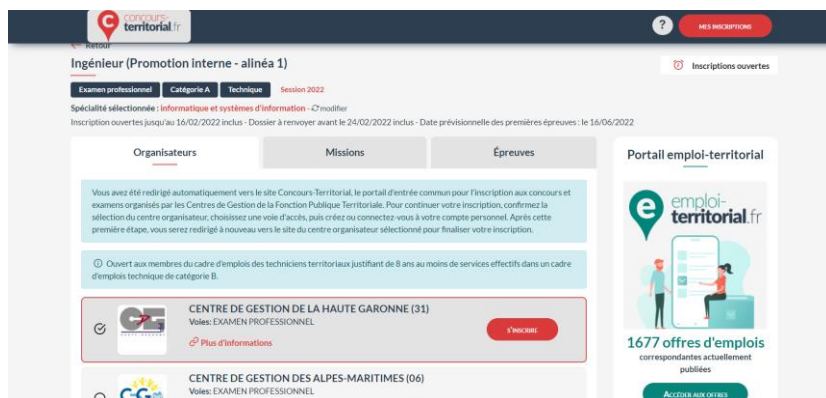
concours-territorial.fr

?

MES INSCRIPTIONS

← Retour

Ingénieur (Promotion interne - alinéa 1)

Inscriptions ouvertes

Examen professionnel | Catégorie A | Technique | Session 2022

Spécialité sélectionnée : Informatique et systèmes d'information - modifier

Inscription ouvertes jusqu'au 16/02/2022 inclus - Dossier à renvoyer avant le 24/02/2022 inclus - Date prévisionnelle des premières épreuves : le 16/06/2022

Organisateurs | Missions | Épreuves

Vous avez été redirigé automatiquement vers le site Concours-Territorial, le portail d'entrée commun pour l'inscription aux concours et examens organisés par les Centres de Gestion de la Fonction Publique Territoriale. Pour continuer votre inscription, confirmez la sélection du centre organisateur, choisissez une voie d'accès, puis créez ou connectez-vous à votre compte personnel. Après cette première étape, vous serez redirigé à nouveau vers le site du centre organisateur sélectionné pour finaliser votre inscription.

ⓘ Ouvert aux membres du cadre d'emplois des techniciens territoriaux justifiant de 8 ans au moins de services effectifs dans un cadre d'emplois technique de catégorie B.

CENTRE DE GESTION DE LA HAUTE GARONNE (31)
Voies: EXAMEN PROFESSIONNEL
Plus d'informations

S'INSCRIRE

CENTRE DE GESTION DES ALPES-MARITIMES (06)
Voies: EXAMEN PROFESSIONNEL

Portail emploi-territorial

emploi-territorial.fr

1677 offres d'emplois
correspondantes actuellement publiées

ACCÉDER AUX OFFRES